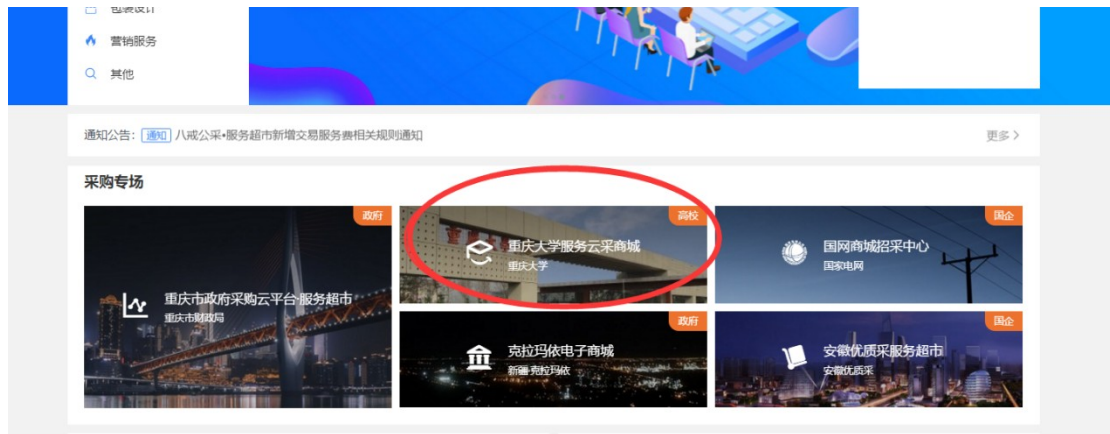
包装设计
营销服务
其他

通知公告: 通知 八戒公采•服务超市新增交易服务费相关规则通知
更多 >

采购专场

政府
重庆市政府采购云平台·服务超市
重庆市财政局

高校
重庆大学服务云采商城
重庆大学

国企
国网商城招采中心
国家电网

政府
克拉玛依电子商城
新疆·克拉玛依

国企
安徽优质采服务超市
安徽优质采